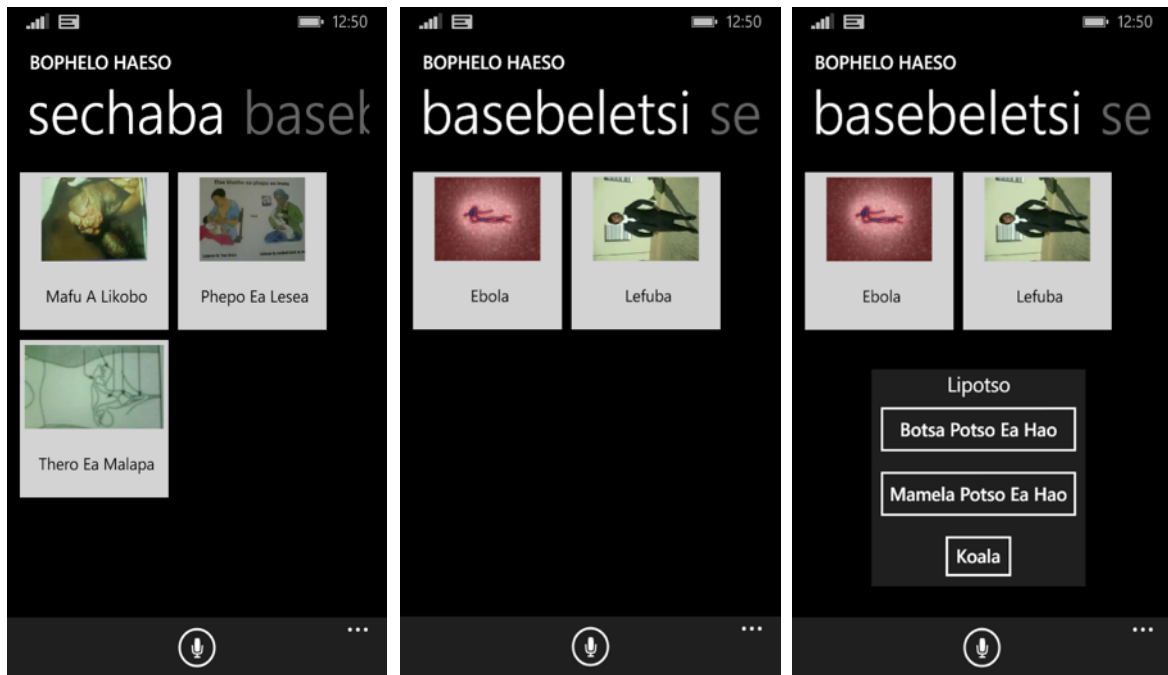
12:50

BOPHELO HAESO

sechaba baseb

Mafu A Likobo

Phepo Ea Lesea

Thero Ea Malapa

...

12:50

BOPHELO HAESO

basebeletsi se

Ebola

Lefuba

...

12:50

BOPHELO HAESO

basebeletsi se

Ebola

Lefuba

Lipotso

Botsa Potso Ea Hao

Mamela Potso Ea Hao

Koala

...